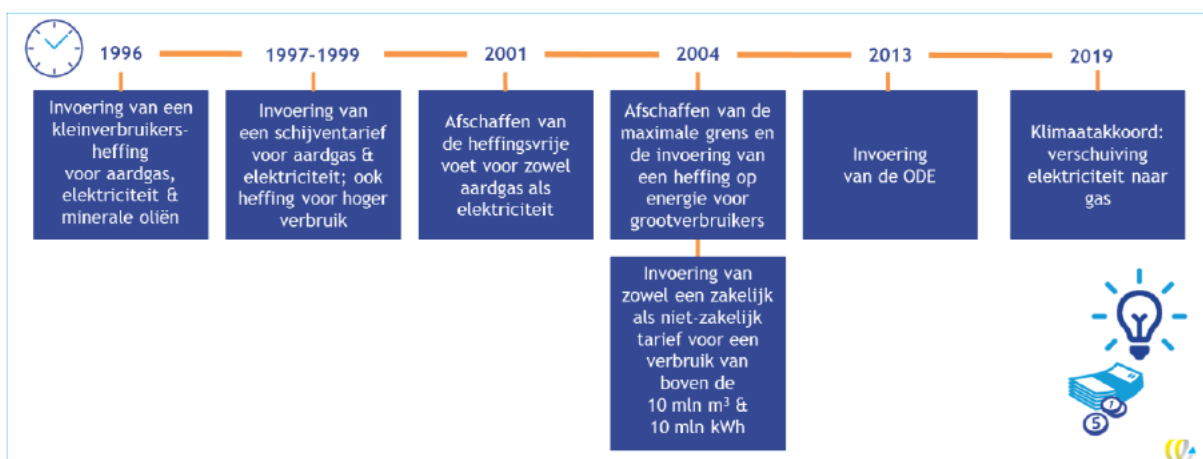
1996

Invoering van een kleinverbruikersheffing voor aardgas, elektriciteit & minerale oliën

1997-1999

Invoering van een schijventarief voor aardgas & elektriciteit; ook heffing voor hoger verbruik

2001

Afschaffen van de heffingsvrije voet voor zowel aardgas als elektriciteit

2004

Afschaffen van de maximale grens en de invoering van een heffing op energie voor grootverbruikers

Invoering van zowel een zakelijk als niet-zakelijk tarief voor een verbruik van boven de 10 mln m$^3$ & 10 mln kWh

2013

Invoering van de ODE

2019

Klimaatakkoord: verschuiving elektriciteit naar gas

5